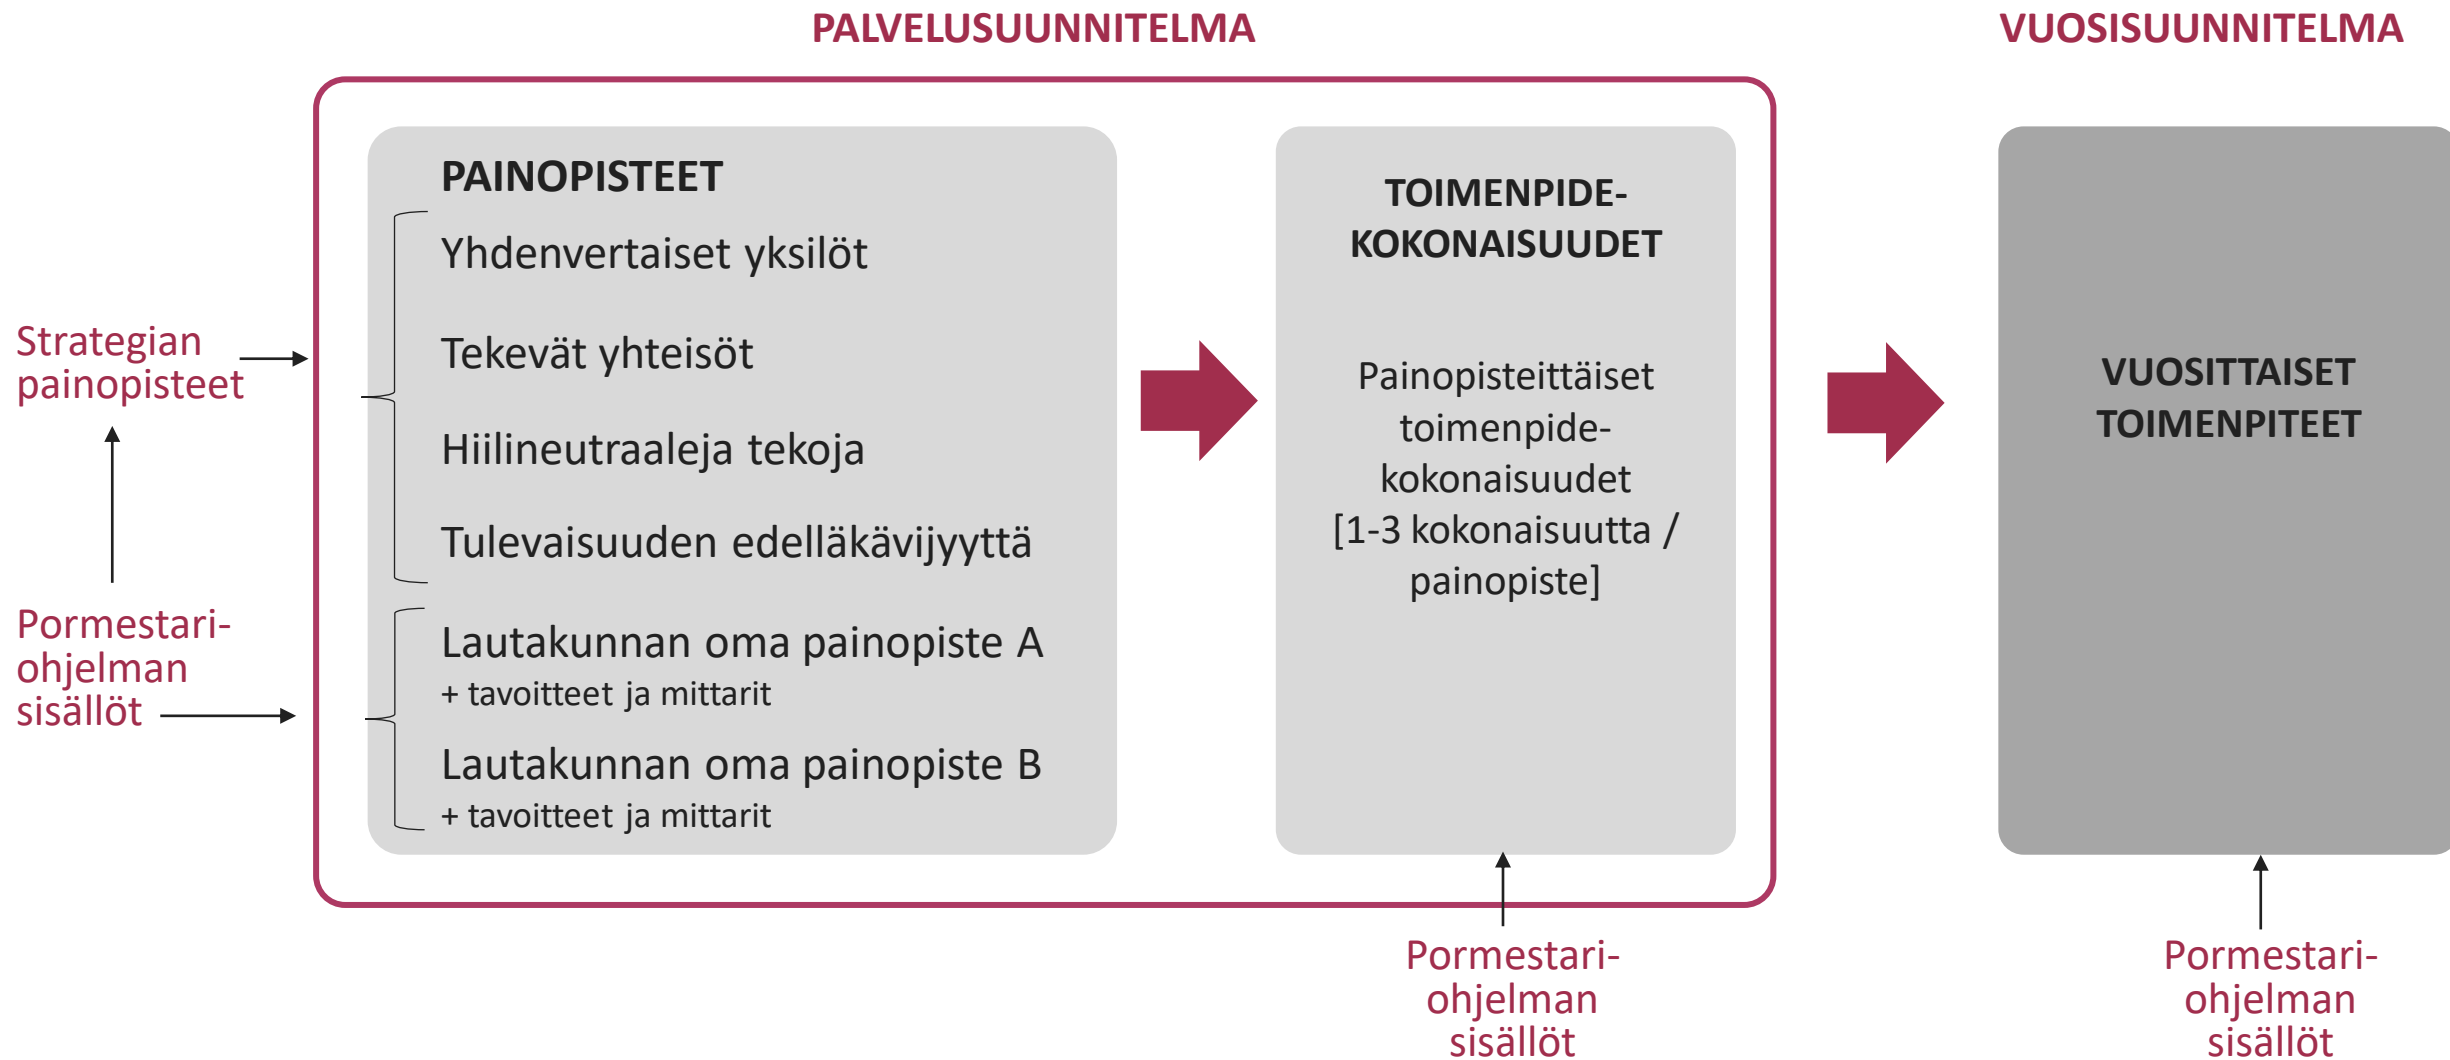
PALVELUSUUNNITELMA

VUOSISUUNNITELMA

Strategian painopisteet

Pormestari-ohjelman sisällöt

PAINOPISTEET

Yhdenvertaiset yksilöt

Tekevät yhteisöt

Hiilineutraaleja tekoja

Tulevaisuuden edelläkävijyyttä

Lautakunnan oma painopiste A
+ tavoitteet ja mittarit

Lautakunnan oma painopiste B
+ tavoitteet ja mittarit

TOIMENPIDE-KOKONAISUUDET

Painopisteittäiset toimenpide-kokonaisuudet [1-3 kokonaisuutta / painopiste]

VUOSITTAISET TOIMENPITEET

Pormestari-ohjelman sisällöt

Pormestari-ohjelman sisällöt